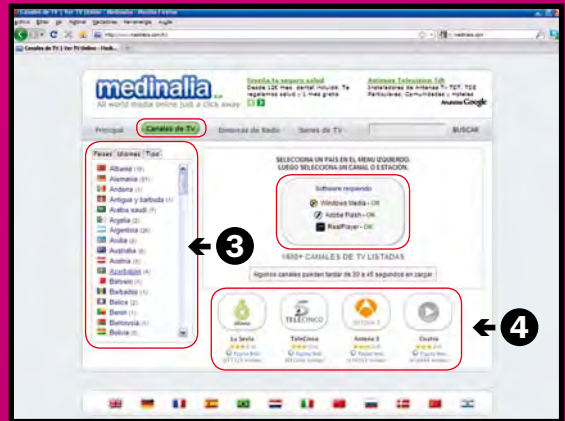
Canales de TV | Ver TV Online - Medinalia - Mozilla Firefox

Archivo Editar Ver Historial Marcadores Herramientas Ayuda

http://www.medinalia.com/tv/

Canales de TV | Ver TV Online - Medi...

medinalia

All world media online just a click away

Diseña tu seguro salud

Anuncios Google

Principal Canales de TV Emisoras de Radio Series de TV BUSCAR

Paises Idiomas Tipo

Albania

Alemania

Andorra

Antigua y barbuda

Arabia saudí

Argelia

Argentina

Aruba

Australia

Austria

Azerbaiján

Bahrein

Barbados

Belice

Benin

Bielorusia

Bolivia

SELECCIONA UN PAÍS EN EL MENU IZQUIERDO, LUEGO SELECCIONA UN CANAL O ESTACIÓN.

Software requerido

Windows Media - OK

Adobe Flash - OK

RealPlayer - OK

1650+ CANALES DE TV LISTADOS

Algunos canales pueden tardar de 30 a 45 segundos en cargar

La Sexta

TeleCinco

Antena 3

Cuatro

3

4